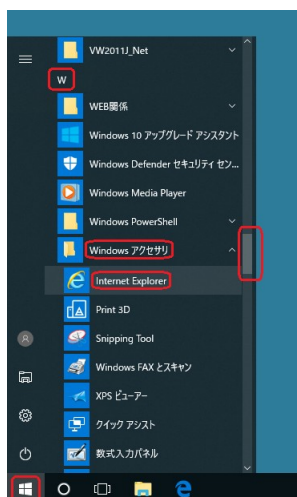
VW2011J_Net

W

WEB関係

Windows 10 アップグレード アシスタント

Windows Defender セキュリティ セン...

Windows Media Player

Windows PowerShell

Windows アクセサリ

Internet Explorer

Print 3D

Snipping Tool

Windows FAX とスキャン

XPS ビューアー

クイック アシスト

数式入力パネル